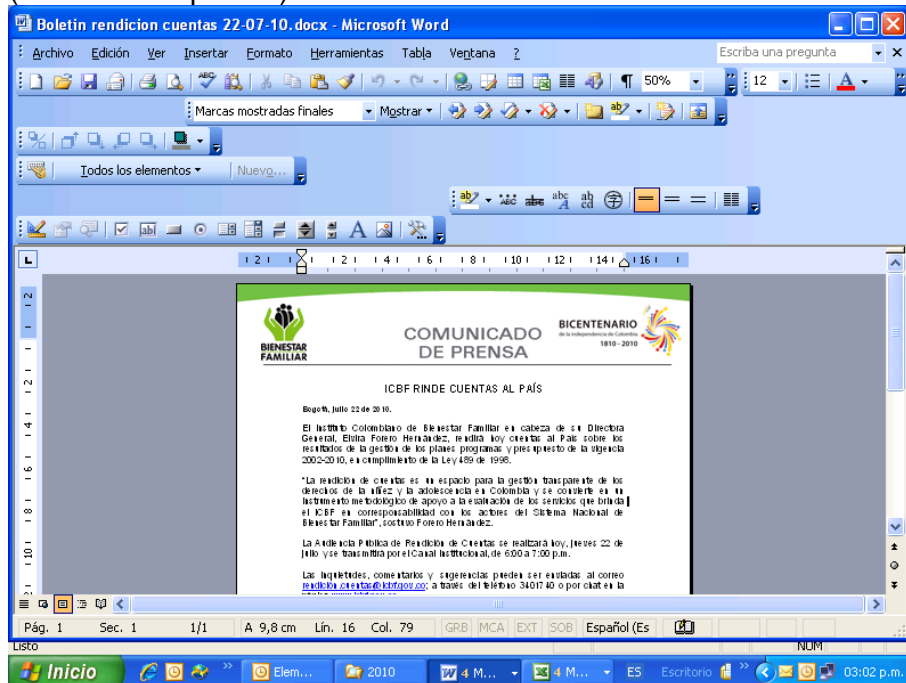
Boletin rendicion cuentas 22-07-10.docx - Microsoft Word

Archivo Edición Ver Insertar Formato Herramientas Tabla Ventana ?

Escriba una pregunta

50% 12

Marcas mostradas finales Mostrar

Todos los elementos Nuevo...

BIENESTAR FAMILIAR

COMUNICADO DE PRENSA

BICENTENARIO de la independencia de Colombia 1810 - 2010

ICBF RINDE CUENTAS AL PAÍS

Bogotá, julio 22 de 2010.

El Instituto Colombiano de Bienestar Familiar en cabeza de su Directora General, Elvira Forero Hernández, rendirá hoy cuentas al País sobre los resultados de la gestión de los planes programas y presupuesto de la vigencia 2002-2010, en cumplimiento de la Ley 489 de 1998.

"La rendición de cuentas es un espacio para la gestión transparente de los derechos de la niñez y la adolescencia en Colombia y se convierte en un instrumento metodológico de apoyo a la evaluación de los servicios que brinda el ICBF en corresponsabilidad con los actores del Sistema Nacional de Bienestar Familiar", sostuvo Forero Hernández.

La Audiencia Pública de Rendición de Cuentas se realizará hoy, jueves 22 de julio y se transmitirá por el Canal Institucional, de 6:00 a 7:00 p.m.

Las inquietudes, comentarios y sugerencias pueden ser enviadas al correo rendicion.cuentas@icbf.gov.co; a través del teléfono 3401740 o por chat en la

Pág. 1 Sec. 1 1/1 A 9,8 cm Lín. 16 Col. 79 GRB MCA EXT SOB Español (Es

Listo NUM

Inicio Elem... 2010 4 M... 4 M... ES Escritorio 03:02 p.m.